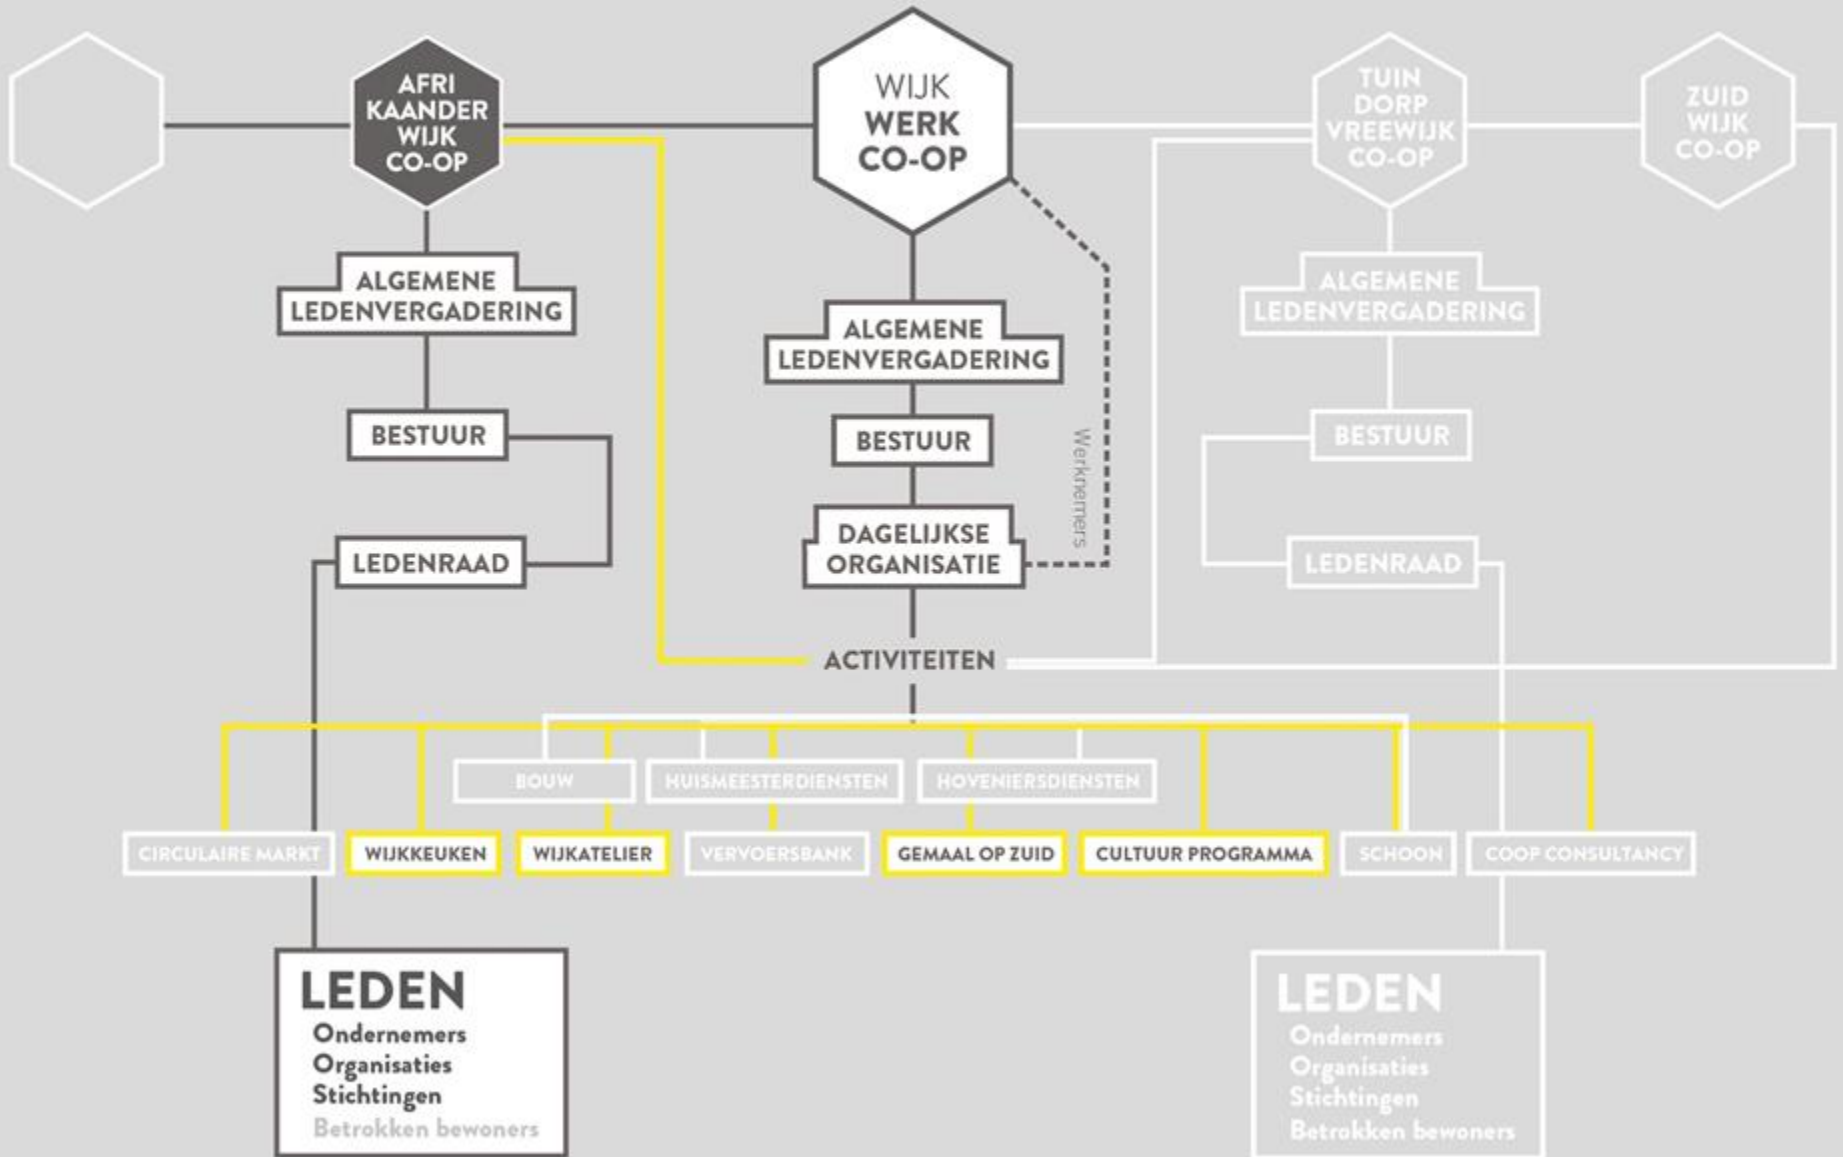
AFRI KAANDER WIJK CO-OP

WIJK WERK CO-OP

TUIN DORP VREEWIJK CO-OP

ZUID WIJK CO-OP

ALGEMENE LEDENVERGADERING

BESTUUR

LEDENRAAD

ALGEMENE LEDENVERGADERING

BESTUUR

DAGELIJKSE ORGANISATIE

Werknemers

ALGEMENE LEDENVERGADERING

BESTUUR

LEDENRAAD

ACTIVITEITEN

BOUW

HUISMEESTERDIENSTEN

HOVENIERSDIENSTEN

CIRCULAIRE MARKT

WIJKKEUKEN

WIJKATELIER

VERVOERSBANK

GEMAAL OP ZUID

CULTUUR PROGRAMMA

SCHOON

COOP CONSULTANCY

LEDEN
Ondernemers
Organisaties
Stichtingen
Betrokken bewoners

LEDEN
Ondernemers
Organisaties
Stichtingen
Betrokken bewoners